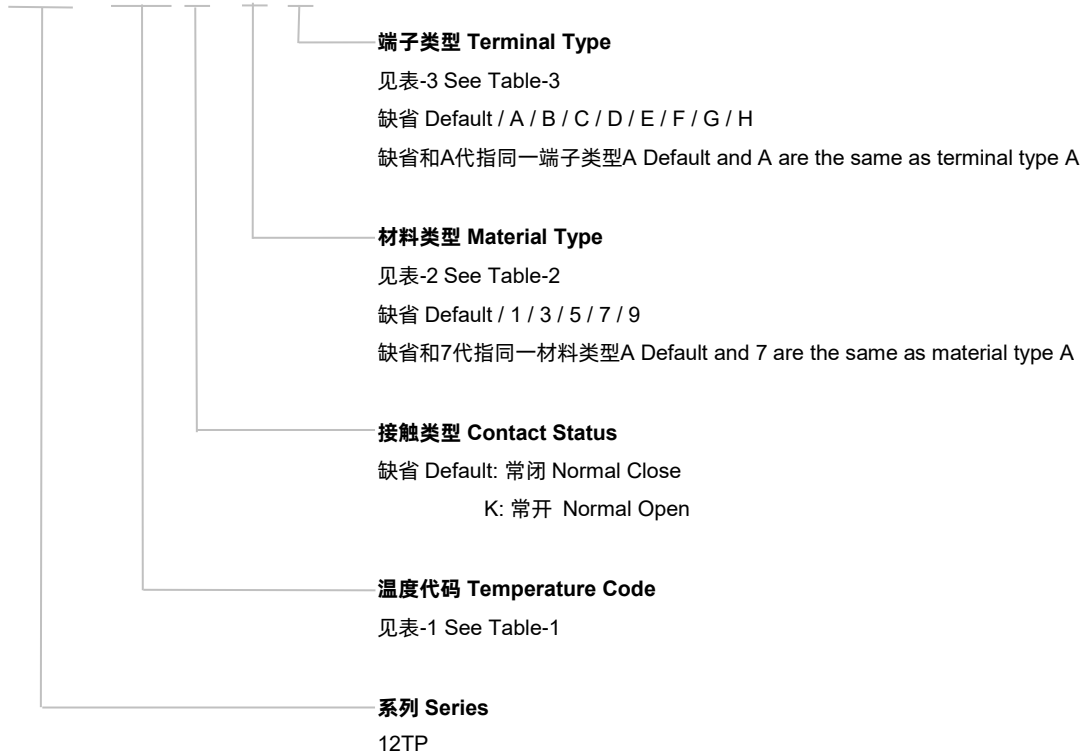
端子类型 Terminal Type
见表-3 See Table-3
缺省 Default / A / B / C / D / E / F / G / H
缺省和A代指同一端子类型A Default and A are the same as terminal type A

材料类型 Material Type
见表-2 See Table-2
缺省 Default / 1 / 3 / 5 / 7 / 9
缺省和7代指同一材料类型A Default and 7 are the same as material type A

接触类型 Contact Status
缺省 Default: 常闭 Normal Close
K: 常开 Normal Open

温度代码 Temperature Code
见表-1 See Table-1

系列 Series
12TP